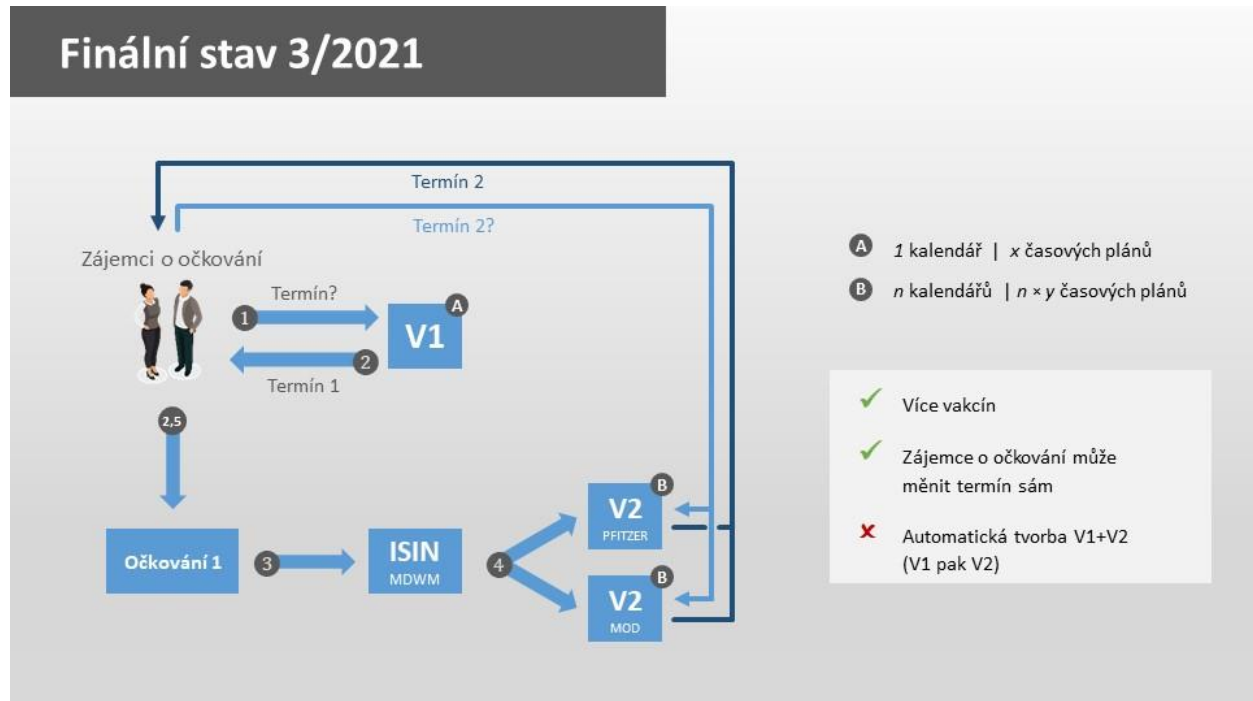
Finální stav 3/2021

Termín 2

Termín 2?

Zájemci o očkování

Termín?

1

V1

A

2

Termín 1

2,5

Očkování 1

3

ISIN
MDWM

4

V2
PFITZER

B

V2
MOD

B

A *1* kalendář | *x* časových plánů

B *n* kalendářů | *n* × *y* časových plánů

✓ Více vakcín

✓ Zájemce o očkování může měnit termín sám

✗ Automatická tvorba V1+V2 (V1 pak V2)